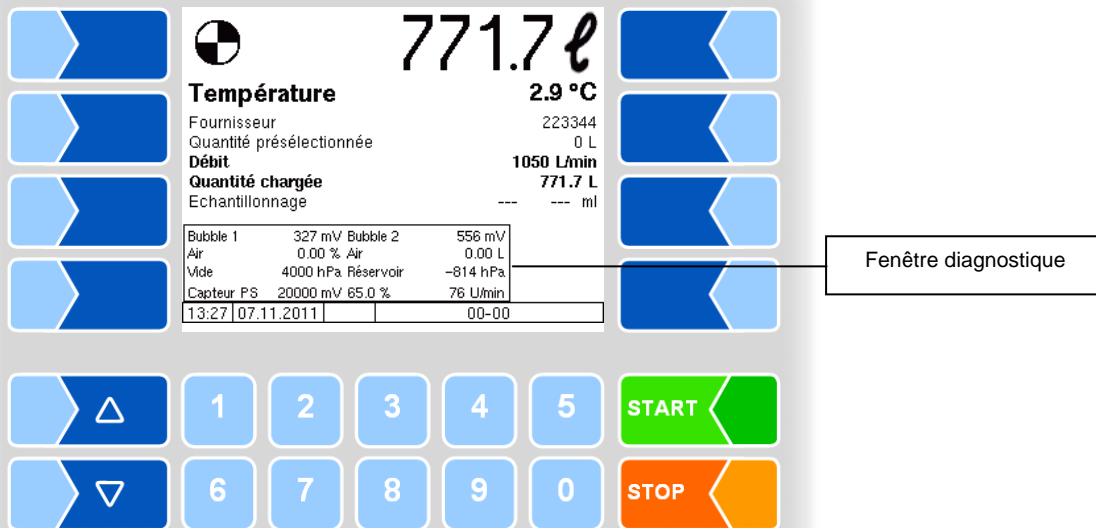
771.7 ℓ

Température 2.9 °C

Fournisseur 223344
Quantité présélectionnée 0 L
**Débit** **1050 L/min**
**Quantité chargée** **771.7 L**
Echantillonnage --- --- ml

| Bubble 1 | 327 mV | Bubble 2 | 556 mV |
|---|---|---|---|
| Air | 0.00 % | Air | 0.00 L |
| Vide | 4000 hPa | Réservoir | –814 hPa |
| Capteur PS | 20000 mV | 65.0 % | 76 U/min |

13:27 07.11.2011 00-00

Fenêtre diagnostique

1 2 3 4 5 START

6 7 8 9 0 STOP